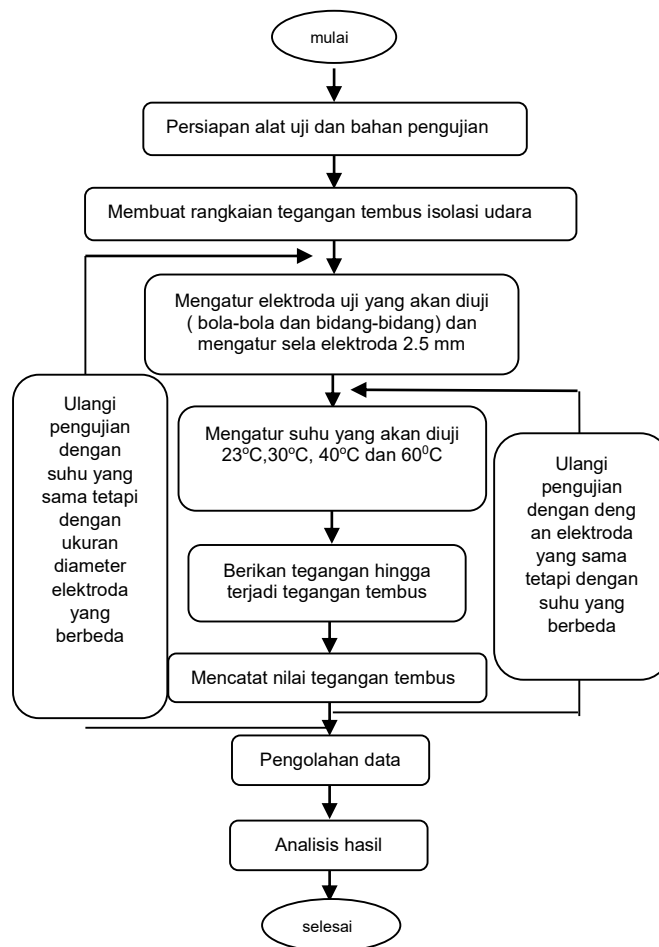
mulai

Persiapan alat uji dan bahan pengujian

Membuat rangkaian tegangan tembus isolasi udara

Mengatur elektroda uji yang akan diuji ( bola-bola dan bidang-bidang) dan mengatur sela elektroda 2.5 mm

Ulangi pengujian dengan suhu yang sama tetapi dengan ukuran diameter elektroda yang berbeda

Mengatur suhu yang akan diuji 23$^{o}$C,30$^{o}$C, 40$^{o}$C dan 60$^{0}$C

Ulangi pengujian dengan deng an elektroda yang sama tetapi dengan suhu yang berbeda

Berikan tegangan hingga terjadi tegangan tembus

Mencatat nilai tegangan tembus

Pengolahan data

Analisis hasil

selesai